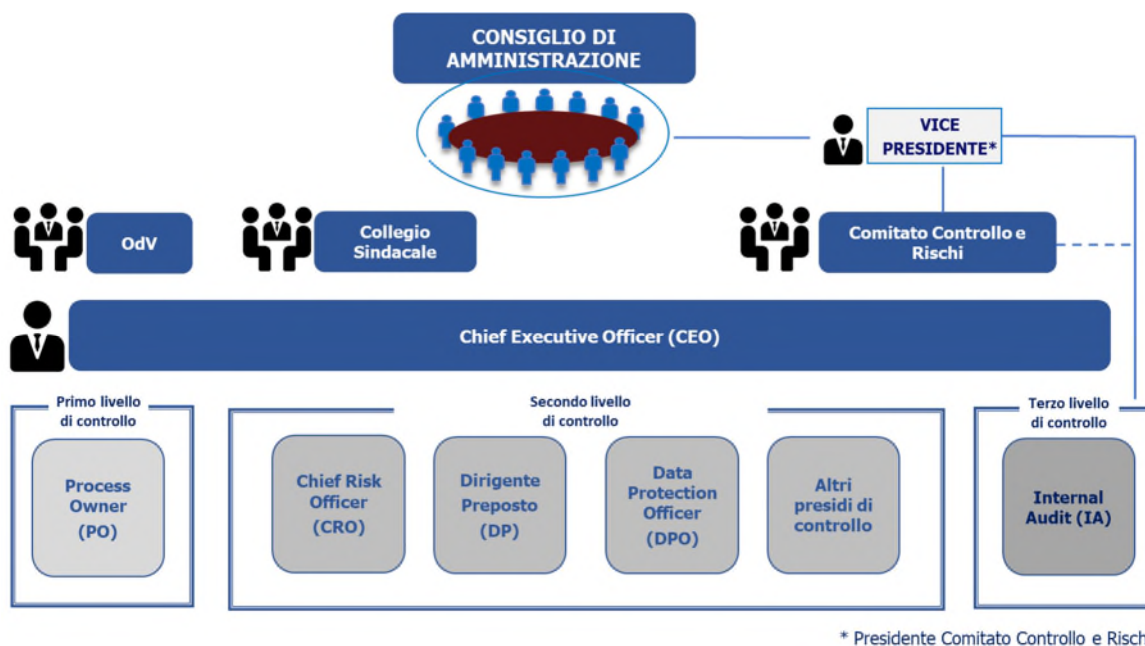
CONSIGLIO DI AMMINISTRAZIONE

VICE PRESIDENTE*

OdV

Collegio Sindacale

Comitato Controllo e Rischi

Chief Executive Officer (CEO)

Primo livello di controllo

Process Owner (PO)

Secondo livello di controllo

Chief Risk Officer (CRO)

Dirigente Preposto (DP)

Data Protection Officer (DPO)

Altri presidi di controllo

Terzo livello di controllo

Internal Audit (IA)

* Presidente Comitato Controllo e Risch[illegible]